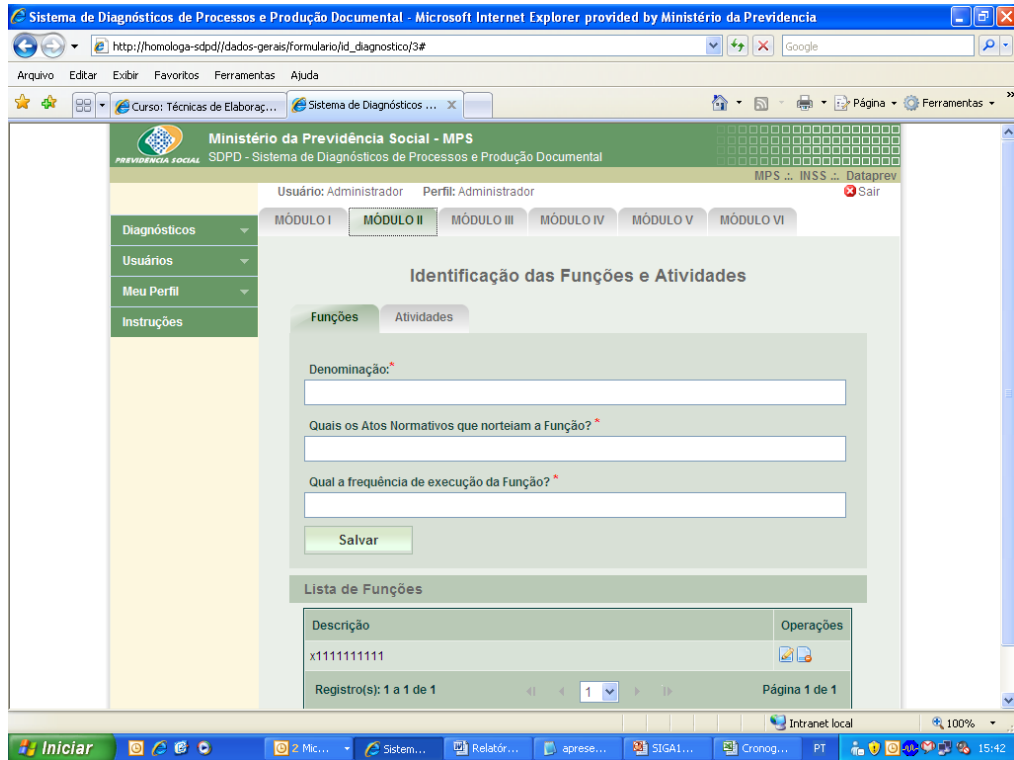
Sistema de Diagnósticos de Processos e Produção Documental - Microsoft Internet Explorer provided by Ministério da Previdencia

http://homologa-sdpd//dados-gerais/formulario/id_diagnostico/3#

Google

Arquivo Editar Exibir Favoritos Ferramentas Ajuda

Curso: Técnicas de Elaboraç...

Sistema de Diagnósticos ...

Página

Ferramentas

PREVIDÊNCIA SOCIAL

Ministério da Previdência Social - MPS

SDPD - Sistema de Diagnósticos de Processos e Produção Documental

MPS .:. INSS .:. Dataprev

Usuário: Administrador Perfil: Administrador

Sair

MÓDULO I MÓDULO II MÓDULO III MÓDULO IV MÓDULO V MÓDULO VI

Diagnósticos

Usuários

Meu Perfil

Instruções

Identificação das Funções e Atividades

Funções Atividades

Denominação:*

Quais os Atos Normativos que norteiam a Função? *

Qual a frequência de execução da Função? *

Salvar

Lista de Funções

| Descrição | Operações |
|---|---|
| x1111111111 | |

Registro(s): 1 a 1 de 1 1 Página 1 de 1

Intranet local

100%

Iniciar

2 Mic...

Sistem...

Relatór...

aprese...

SIGA1...

Cronog...

PT

15:42